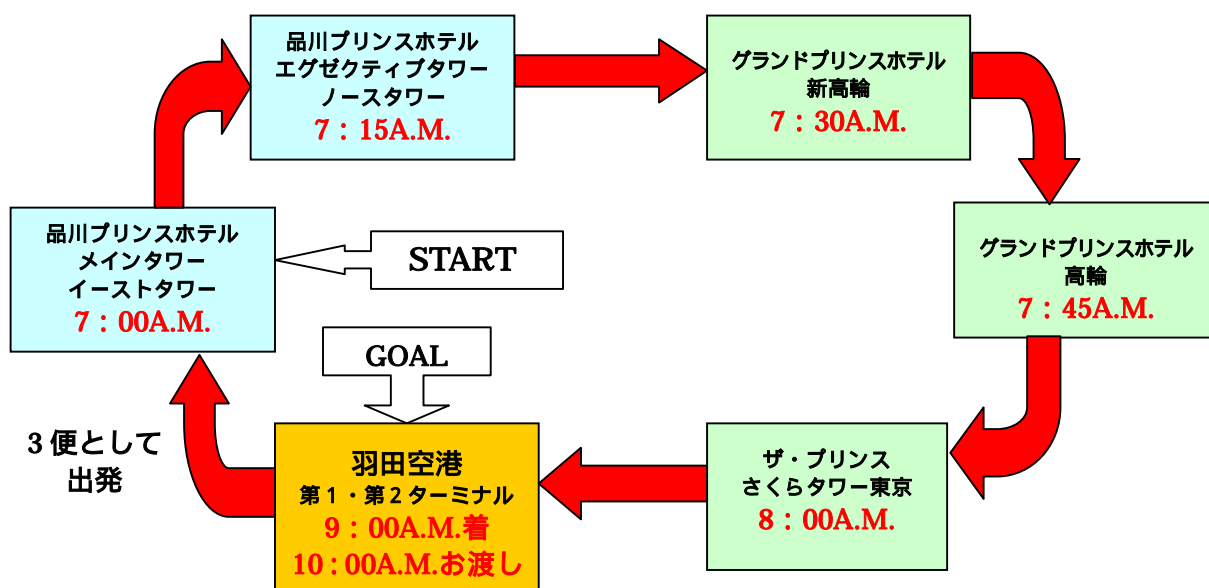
品川プリンスホテル
エグゼクティブタワー
ノースタワー
7：15A.M.

グランドプリンスホテル
新高輪
7：30A.M.

START

品川プリンスホテル
メインタワー
イーストタワー
7：00A.M.

グランドプリンスホテル
高輪
7：45A.M.

GOAL

3便として
出発

羽田空港
第1・第2ターミナル
9：00A.M.着
10：00A.M.お渡し

ザ・プリンス
さくらタワー東京
8：00A.M.